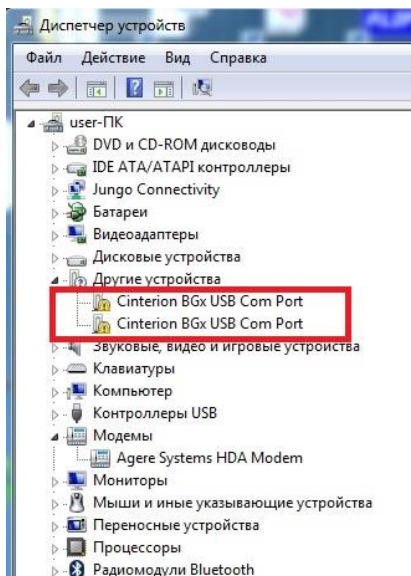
Диспетчер устройств
Файл Действие Вид Справка

user-ПК
DVD и CD-ROM дисководы
IDE ATA/ATAPI контроллеры
Jungo Connectivity
Батареи
Видеоадаптеры
Дисковые устройства
Другие устройства
Cinterion BGx USB Com Port
Cinterion BGx USB Com Port
Звуковые, видео и игровые устройства
Клавиатуры
Компьютер
Контроллеры USB
Модемы
Agere Systems HDA Modem
Мониторы
Мыши и иные указывающие устройства
Переносные устройства
Процессоры
Радиомодули Bluetooth